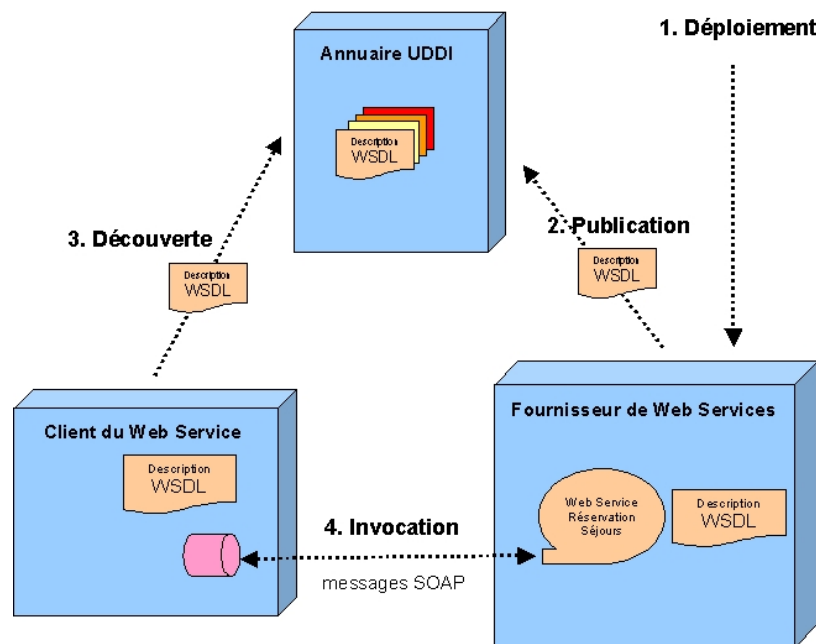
1. Déploiement

Annuaire UDDI

Description
WSDL

3. Découverte

Description
WSDL

2. Publication

Description
WSDL

Client du Web Service

Description
WSDL

Fournisseur de Web Services

Web Service
Réservation
Séjours

Description
WSDL

4. Invocation

messages SOAP